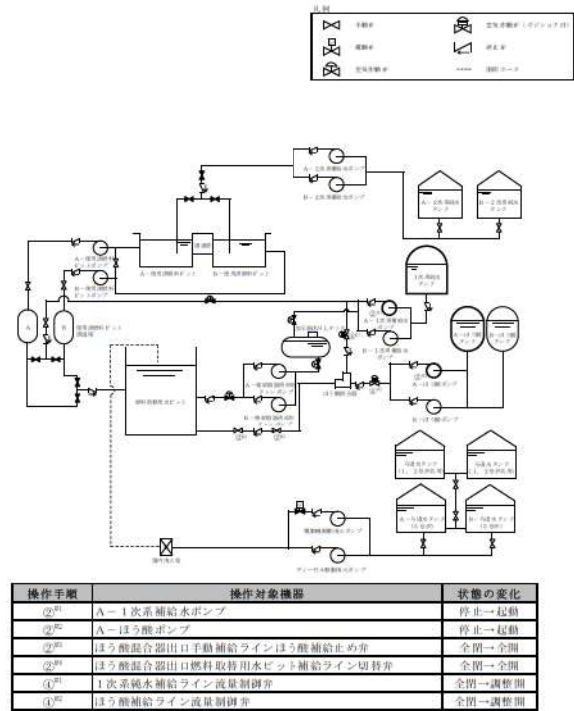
凡例

手動弁

電動弁

空気作動弁

空気作動弁（フェイルクローズ）

逆止弁

制御ループ

A－2次系補給水ポンプ

B－2次系補給水ポンプ

A－2次系純水タンク

B－2次系純水タンク

A－使用済燃料ピット

B－使用済燃料ピット

A－使用済燃料ピットポンプ

B－使用済燃料ピットポンプ

使用済燃料ピット冷却器

1次系純水タンク

A－1次系補給水ポンプ

B－1次系補給水ポンプ

A－ほう酸タンク

B－ほう酸タンク

A－ほう酸ポンプ

B－ほう酸ポンプ

燃料取替用水ピット

ほう酸混合器

体積制御タンク

A－燃料取替用水ピットポンプ

B－燃料取替用水ピットポンプ

A－充てんポンプ

B－充てんポンプ

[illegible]

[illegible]

燃料取替用水ポンプ

ディーゼル駆動消火ポンプ

| 操作手順 | 操作対象機器 | 状態の変化 |
|---|---|---|
| ②$^{※1}$ | A－1次系補給水ポンプ | 停止→起動 |
| ②$^{※2}$ | A－ほう酸ポンプ | 停止→起動 |
| ②$^{※3}$ | ほう酸混合器出口手動補給ラインほう酸補給止め弁 | 全閉→全開 |
| ②$^{※3}$ | ほう酸混合器出口燃料取替用水ピット補給ライン切替弁 | 全閉→全開 |
| ④$^{※1}$ | 1次系純水補給ライン流量制御弁 | 全閉→調整開 |
| ④$^{※2}$ | ほう酸補給ライン流量制御弁 | 全閉→調整開 |